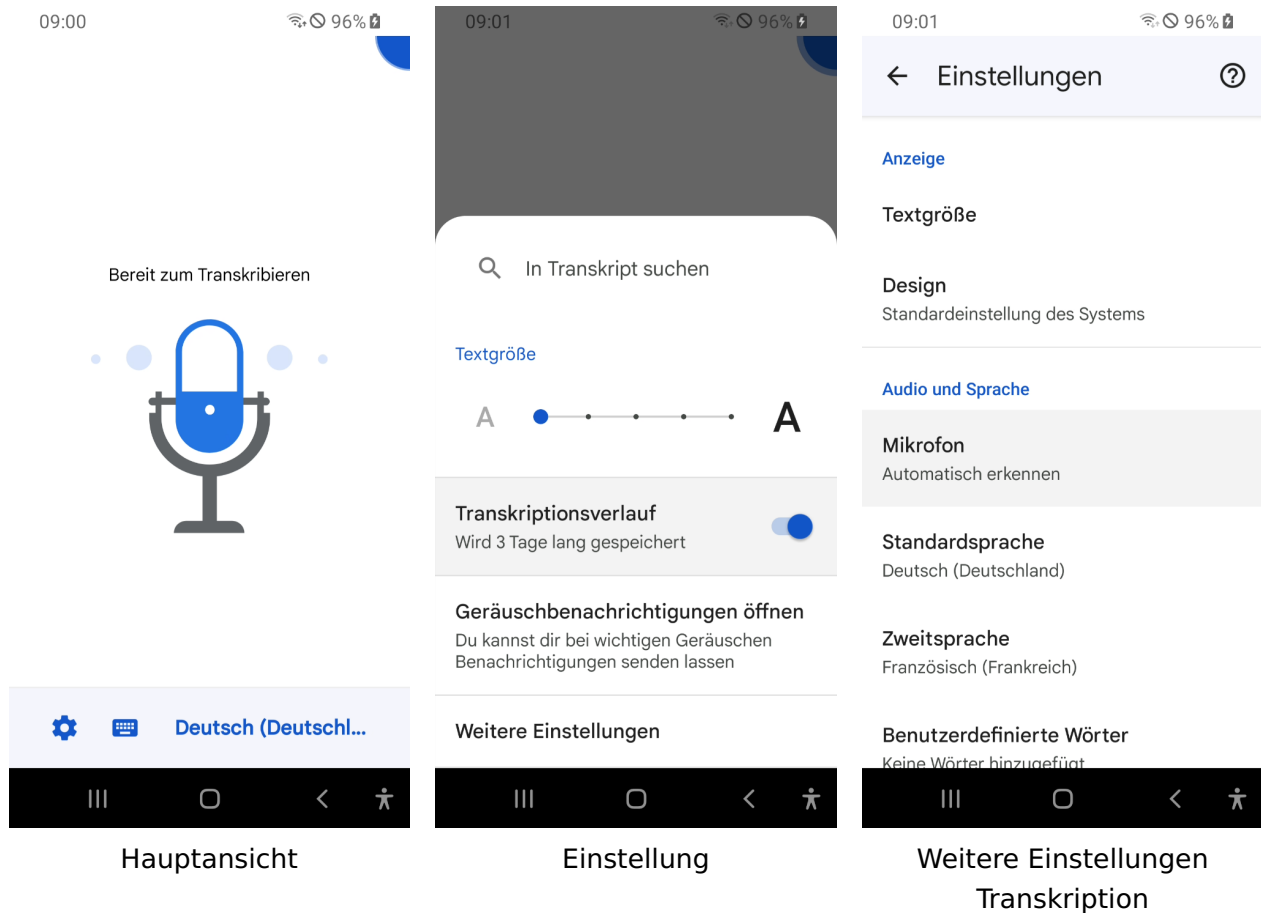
09:00 96%

Bereit zum Transkribieren

Deutsch (Deutschl...

Hauptansicht

09:01 96%

In Transkript suchen

Textgröße

A A

Transkriptionsverlauf
Wird 3 Tage lang gespeichert

Geräuschbenachrichtigungen öffnen
Du kannst dir bei wichtigen Geräuschen Benachrichtigungen senden lassen

Weitere Einstellungen

Einstellung

09:01 96%

Einstellungen

Anzeige

Textgröße

Design
Standardeinstellung des Systems

Audio und Sprache

Mikrofon
Automatisch erkennen

Standardsprache
Deutsch (Deutschland)

Zweitsprache
Französisch (Frankreich)

Benutzerdefinierte Wörter
Keine Wörter hinzugefügt

Weitere Einstellungen Transkription